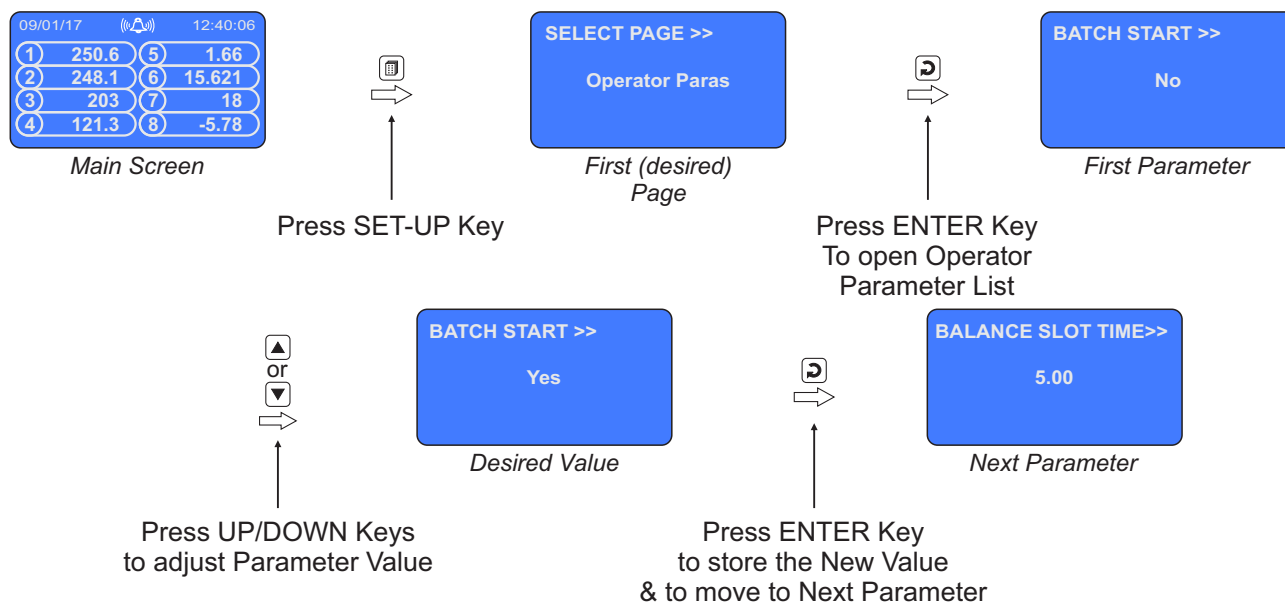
09/01/17 12:40:06

1 250.6 5 1.66
2 248.1 6 15.621
3 203 7 18
4 121.3 8 -5.78

Main Screen

Press SET-UP Key

SELECT PAGE >>

Operator Paras

First (desired) Page

Press ENTER Key To open Operator Parameter List

BATCH START >>

No

First Parameter

or

Press UP/DOWN Keys to adjust Parameter Value

BATCH START >>

Yes

Desired Value

Press ENTER Key to store the New Value & to move to Next Parameter

BALANCE SLOT TIME>>

5.00

Next Parameter